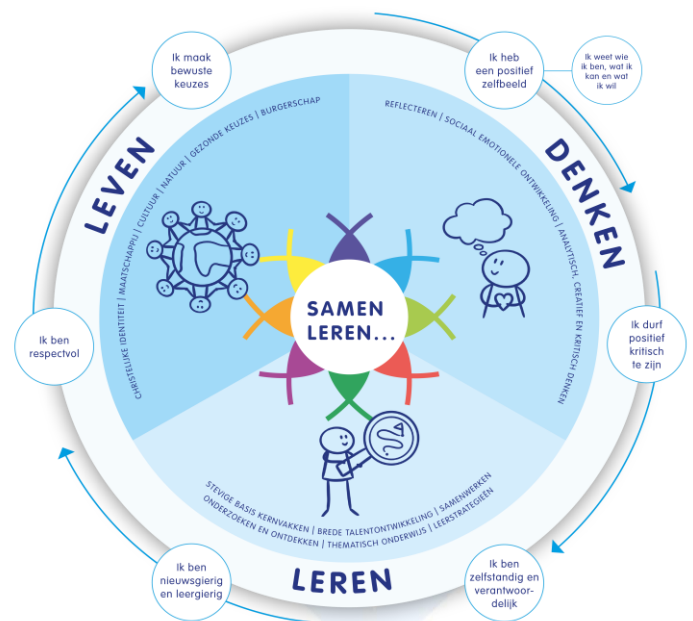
Ik maak bewuste keuzes

Ik heb een positief zelfbeeld

Ik weet wie ik ben, wat ik kan en wat ik wil

LEVEN

DENKEN

CHRISTELIJKE IDENTITEIT | MAATSCHAPPIJ | CULTUUR | NATUUR | GEZONDE KEUZES | BURGERSCHAP

REFLECTEREN | SOCIAAL EMOTIONELE ONTWIKKELING | ANALYTISCH, CREATIEF EN KRITISCH DENKEN

SAMEN LEREN...

Ik ben respectvol

Ik durf positief kritisch te zijn

STEVIGE BASIS KERNVAKKEN | BREDE TALENTONTWIKKELING | SAMENWERKEN
ONDERZOEKEN EN ONTDEKKEN | THEMATISCH ONDERWIJS | LEERSTRATEGIEËN

LEREN

Ik ben nieuwsgierig en leergierig

Ik ben zelfstandig en verantwoordelijk